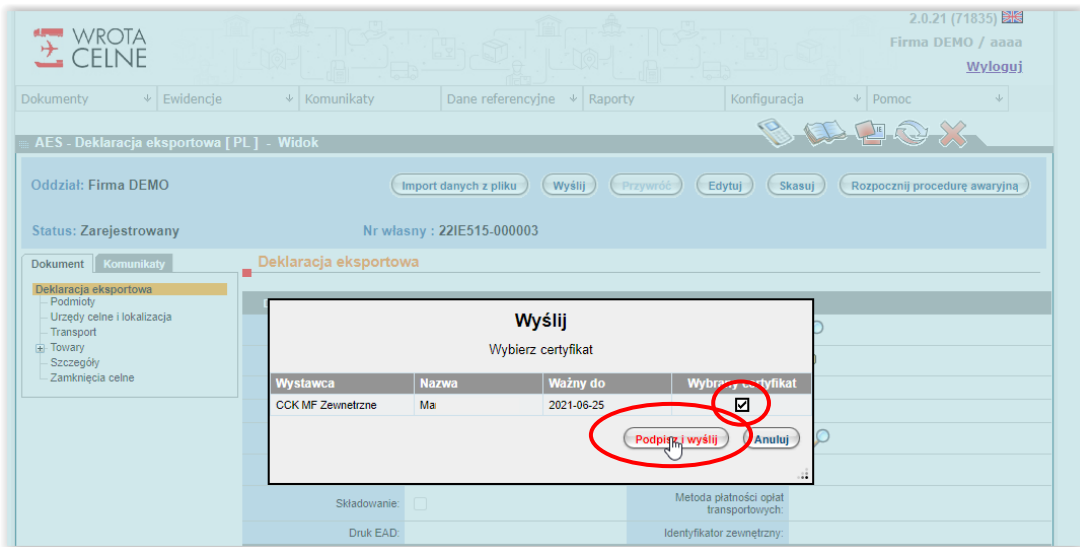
WROTA CELNE

2.0.21 (71835)
Firma DEMO / aaaa
Wyloguj

Dokumenty | Ewidencje | Komunikaty | Dane referencyjne | Raporty | Konfiguracja | Pomoc

AES - Deklaracja eksportowa [ PL ] - Widok

Oddział: Firma DEMO

Import danych z pliku | Wyślij | Przywróć | Edytuj | Skasuj | Rozpocznij procedurę awaryjną

Status: Zarejestrowany

Nr własny : 22IE515-000003

Dokument | Komunikaty

Deklaracja eksportowa
Podmioty
Urzędy celne i lokalizacja
Transport
Towary
Szczegóły
Zamknięcia celne

Deklaracja eksportowa

Wyślij

Wybierz certyfikat

| Wystawca | Nazwa | Ważny do | Wybrany certyfikat |
|---|---|---|---|
| CCK MF Zewnetrzne | Ma | 2021-06-25 | ☑ |

Podpisz i wyślij | Anuluj

Składowanie:
Druk EAD:
Metoda płatności opłat transportowych:
Identyfikator zewnętrzny: